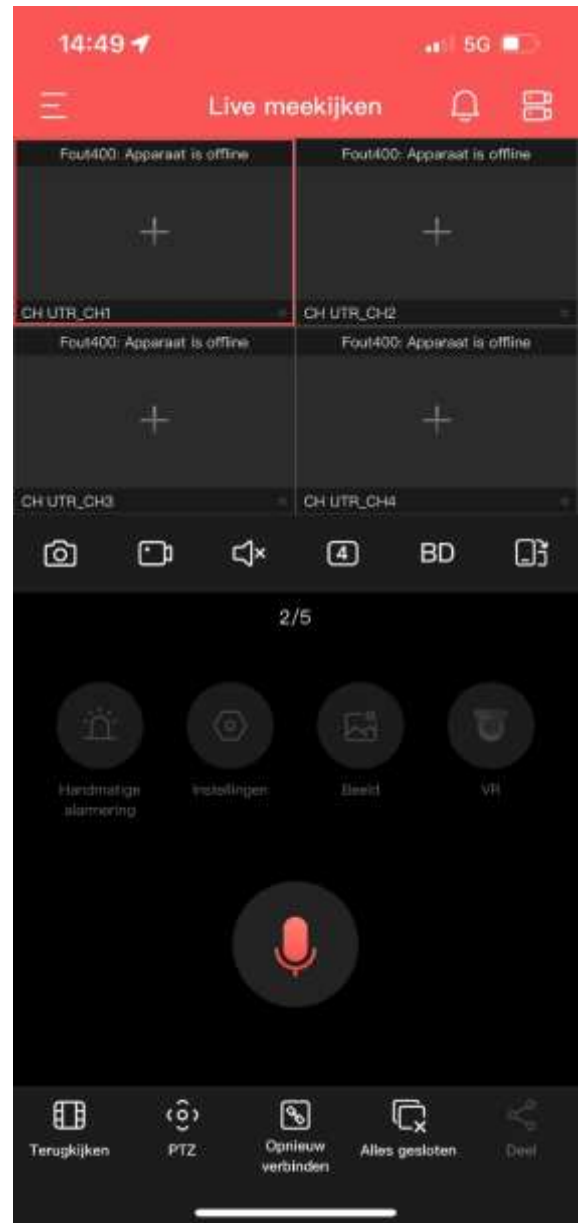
14:49

5G

Live meekijken

Fout400: Apparaat is offline

CH UTR_CH1

Fout400: Apparaat is offline

CH UTR_CH2

Fout400: Apparaat is offline

CH UTR_CH3

Fout400: Apparaat is offline

CH UTR_CH4

4

BD

2/5

Handmatige alarmering

Instellingen

Beeld

VR

Terugkijken

PTZ

Opnieuw verbinden

Alles gesloten

Deel